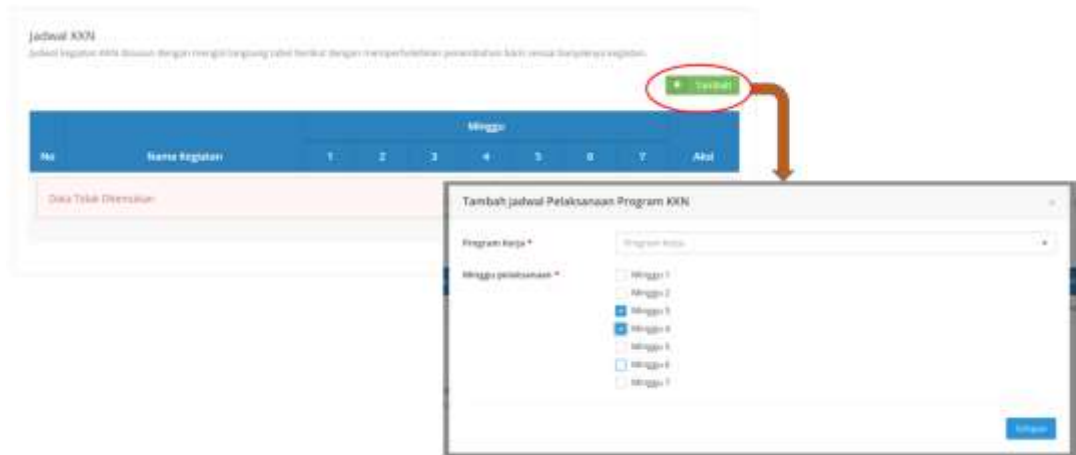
Jadwal KKN

Jadwal kegiatan KKN disusun dengan mengisi langsung tabel berikut dengan memperhatikan penambahan baris sesuai banyaknya kegiatan.

+ Tambah

| No | Nama Kegiatan | Minggu 1 | 2 | 3 | 4 | 5 | 6 | 7 | Aksi |
|---|---|---|---|---|---|---|---|---|---|
| Data Tidak Ditemukan | | | | | | | | | |

Tambah Jadwal Pelaksanaan Program KKN

×

Program Kerja *

Program Kerja

Minggu pelaksanaan *

Minggu 1
Minggu 2
Minggu 3
Minggu 4
Minggu 5
Minggu 6
Minggu 7

Simpan